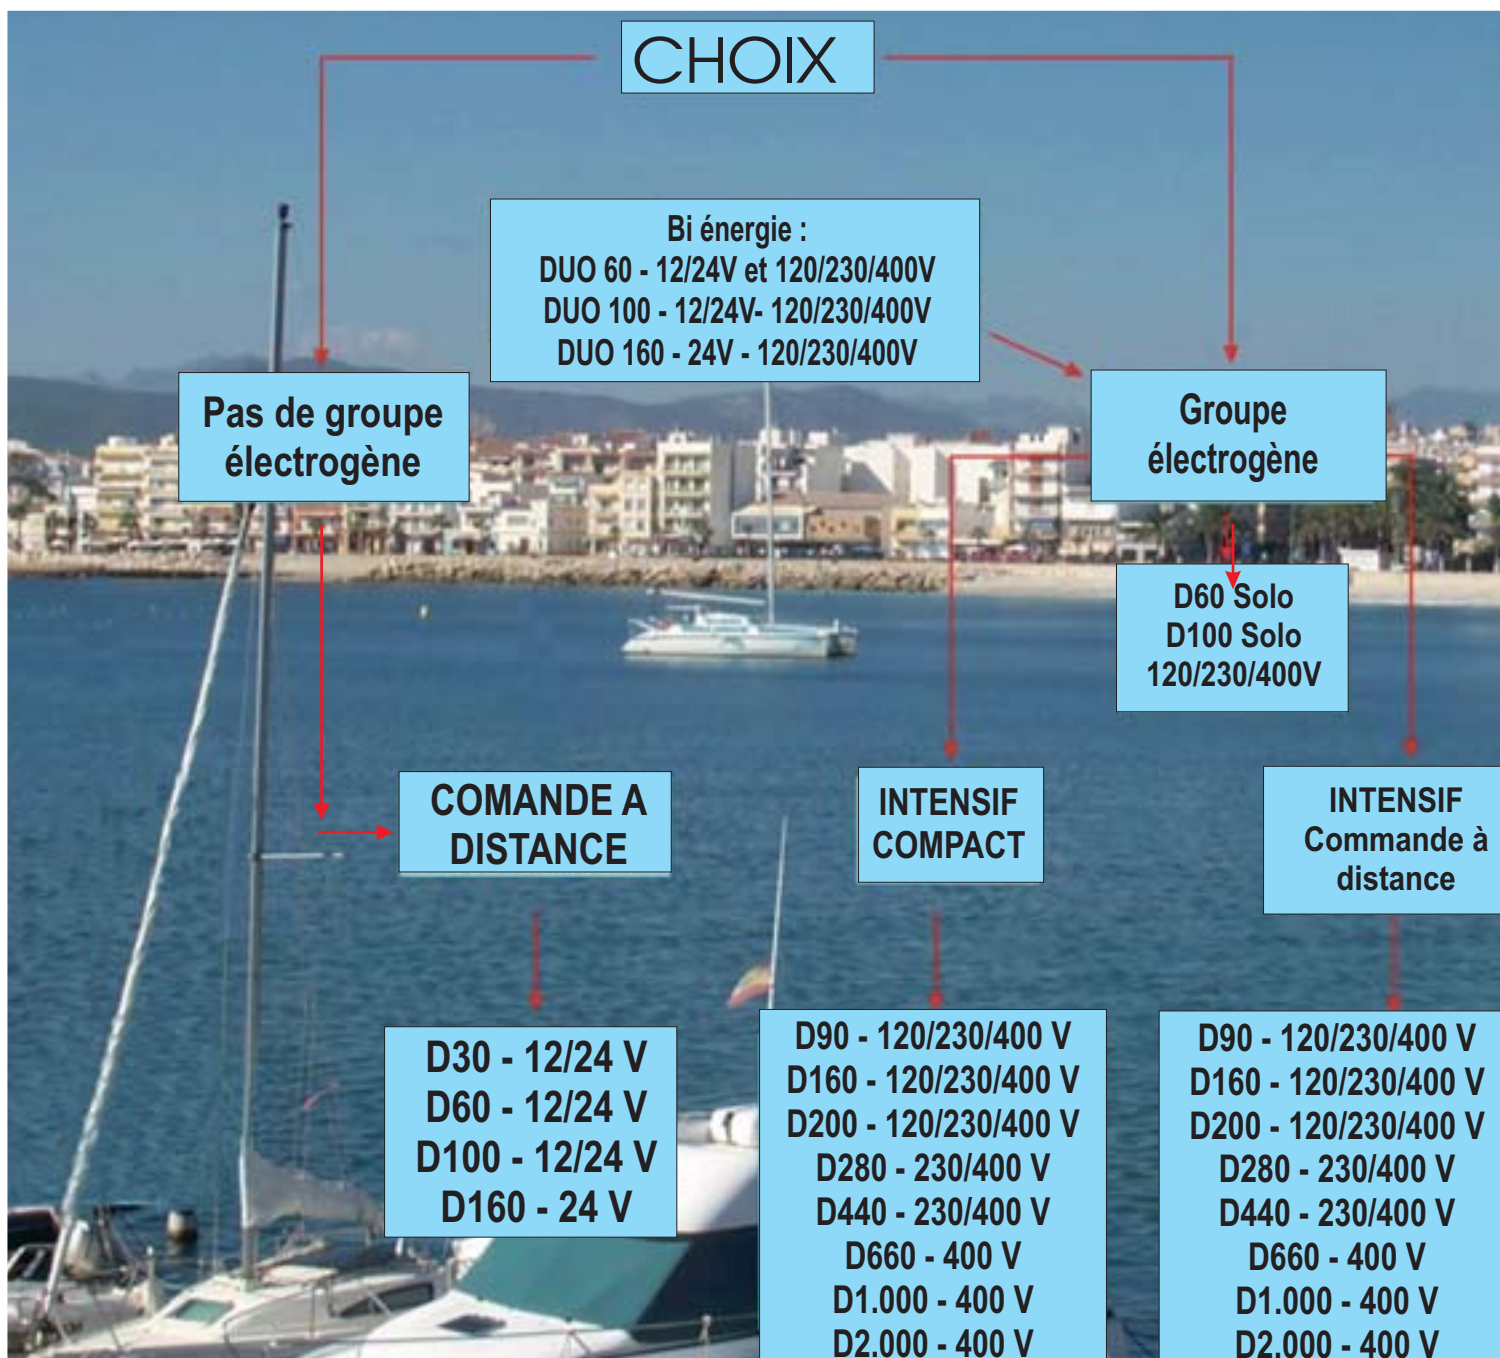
CHOIX

Bi énergie :
DUO 60 - 12/24V et 120/230/400V
DUO 100 - 12/24V- 120/230/400V
DUO 160 - 24V - 120/230/400V

Pas de groupe électrogène

Groupe électrogène

D60 Solo
D100 Solo
120/230/400V

COMANDE A DISTANCE

INTENSIF COMPACT

INTENSIF Commande à distance

D30 - 12/24 V
D60 - 12/24 V
D100 - 12/24 V
D160 - 24 V

D90 - 120/230/400 V
D160 - 120/230/400 V
D200 - 120/230/400 V
D280 - 230/400 V
D440 - 230/400 V
D660 - 400 V
D1.000 - 400 V
D2.000 - 400 V

D90 - 120/230/400 V
D160 - 120/230/400 V
D200 - 120/230/400 V
D280 - 230/400 V
D440 - 230/400 V
D660 - 400 V
D1.000 - 400 V
D2.000 - 400 V